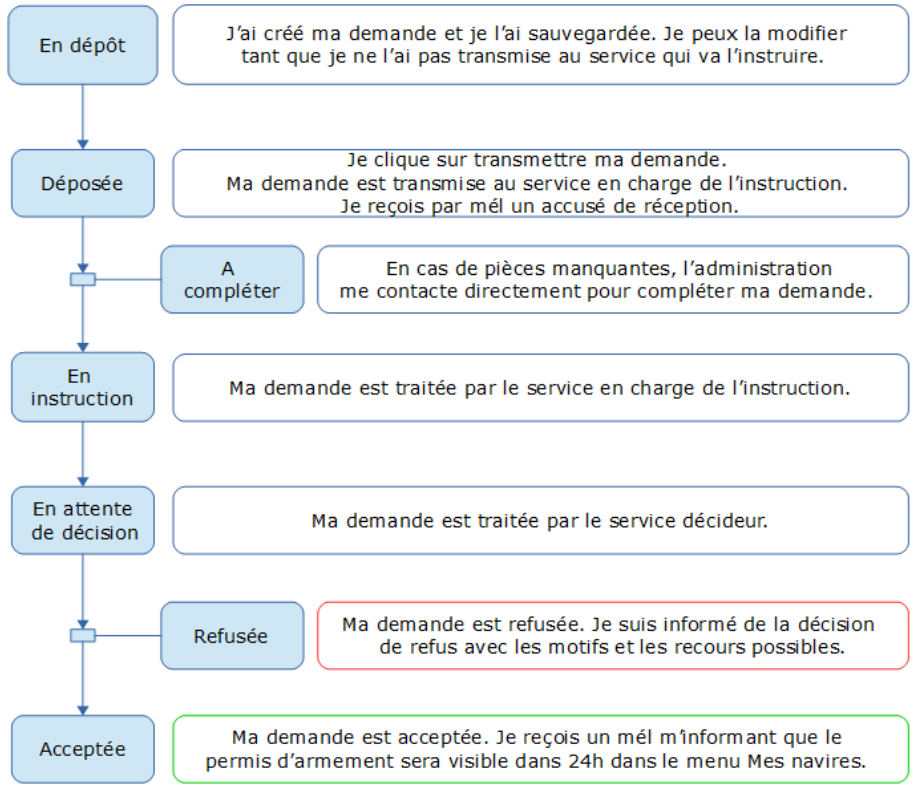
En dépôt

J'ai créé ma demande et je l'ai sauvegardée. Je peux la modifier tant que je ne l'ai pas transmise au service qui va l'instruire.

Déposée

Je clique sur transmettre ma demande. Ma demande est transmise au service en charge de l'instruction. Je reçois par mél un accusé de réception.

A compléter

En cas de pièces manquantes, l'administration me contacte directement pour compléter ma demande.

En instruction

Ma demande est traitée par le service en charge de l'instruction.

En attente de décision

Ma demande est traitée par le service décideur.

Refusée

Ma demande est refusée. Je suis informé de la décision de refus avec les motifs et les recours possibles.

Acceptée

Ma demande est acceptée. Je reçois un mél m'informant que le permis d'armement sera visible dans 24h dans le menu Mes navires.